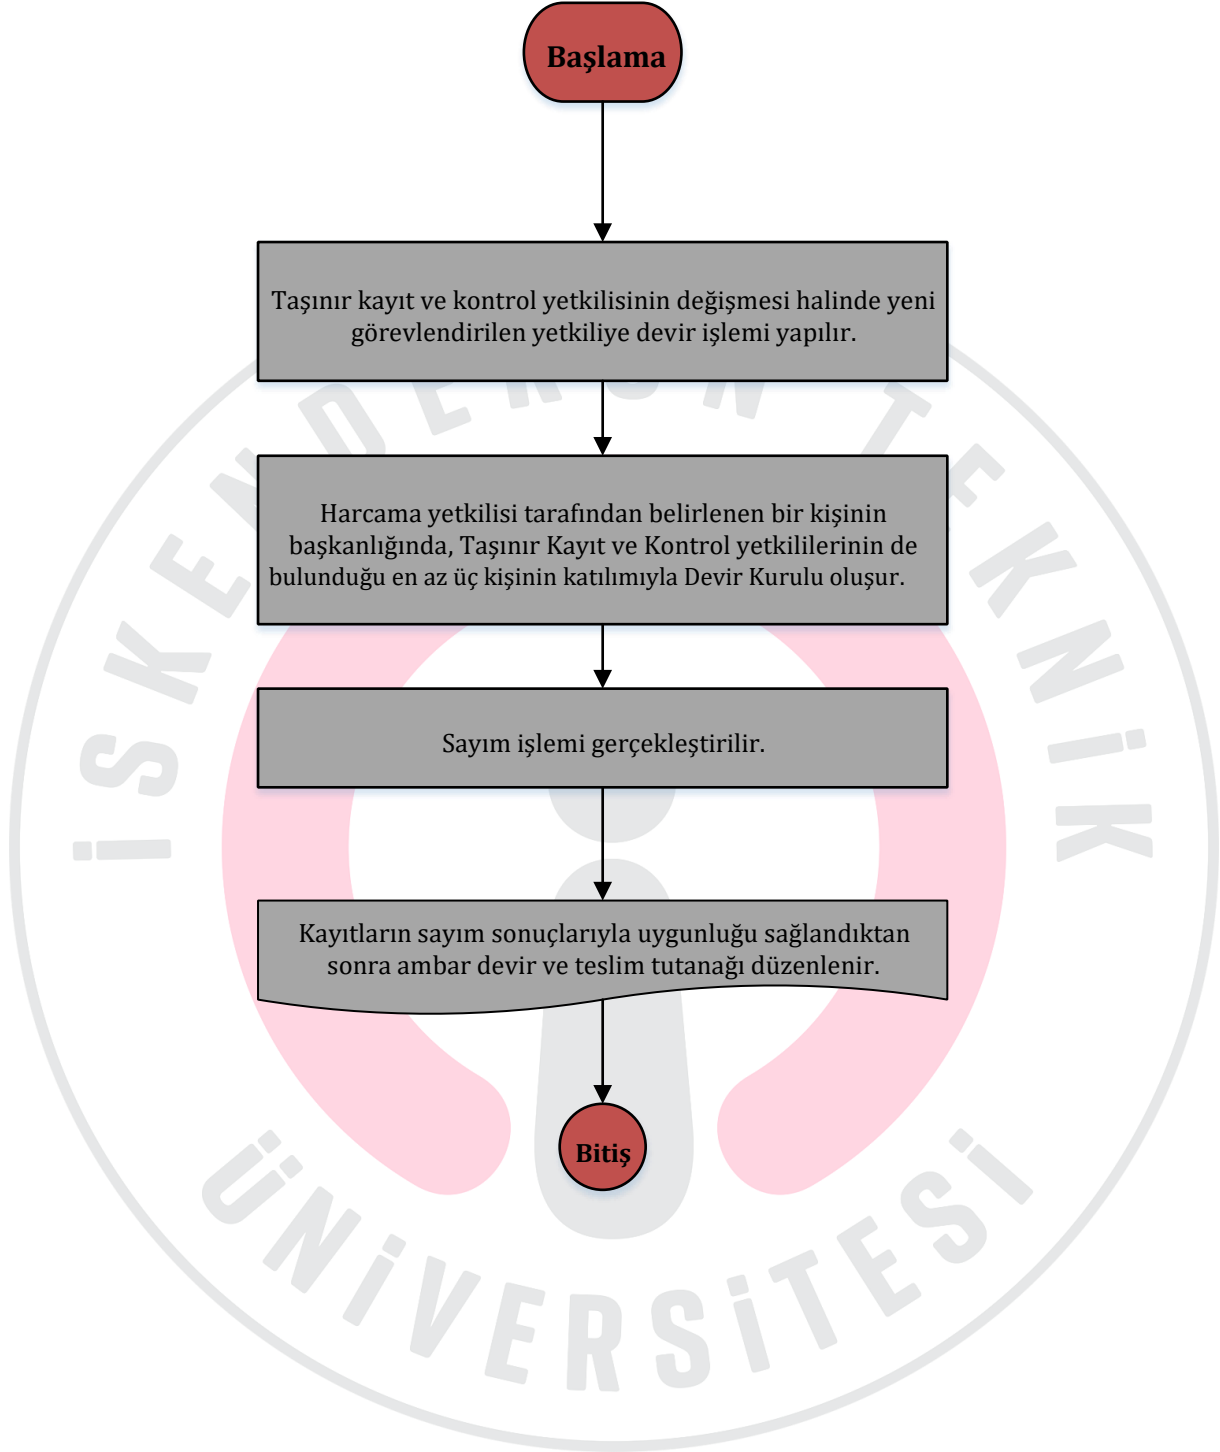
Başlama

Taşınır kayıt ve kontrol yetkilisinin değişmesi halinde yeni görevlendirilen yetkiliye devir işlemi yapılır.

Harcama yetkilisi tarafından belirlenen bir kişinin başkanlığında, Taşınır Kayıt ve Kontrol yetkililerinin de bulunduğu en az üç kişinin katılımıyla Devir Kurulu oluşur.

Sayım işlemi gerçekleştirilir.

Kayıtların sayım sonuçlarıyla uygunluğu sağlandıktan sonra ambar devir ve teslim tutanağı düzenlenir.

Bitiş

İSKENDERUN TEKNİK ÜNİVERSİTESİ